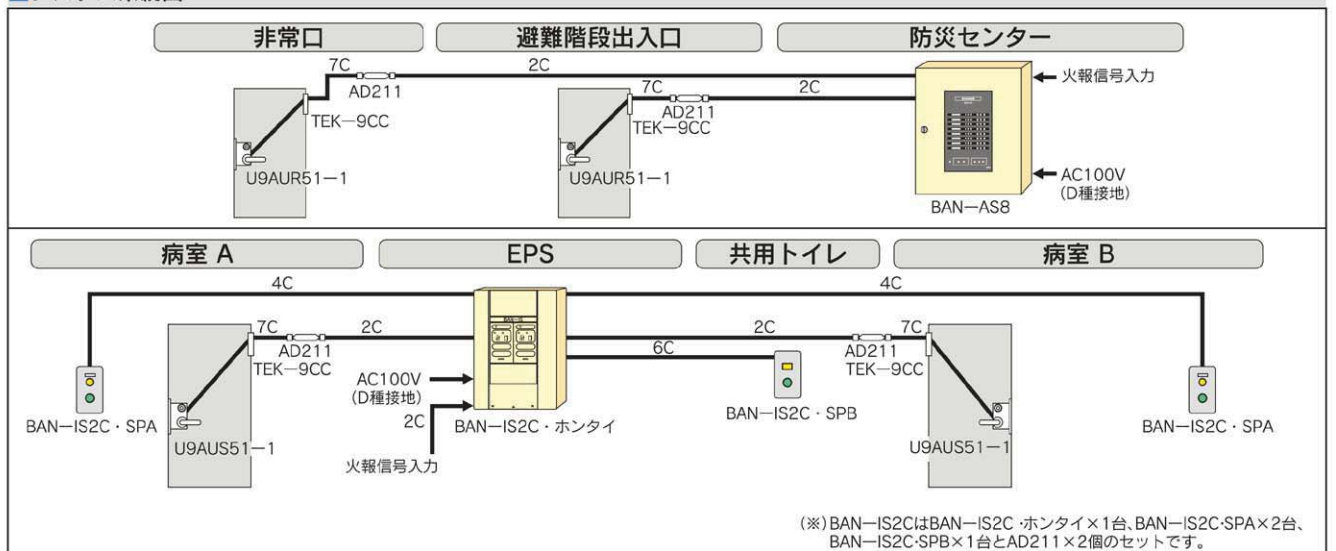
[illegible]

非常口

避難階段出入口

防災センター

7C

2C

AD211

TEK−9CC

U9AUR51−1

7C

2C

AD211

TEK−9CC

U9AUR51−1

火報信号入力

AC100V
(D種接地)

BAN−AS8

病室 A

EPS

共用トイレ

病室 B

4C

4C

7C

2C

AD211

TEK−9CC

2C

7C

AD211

TEK−9CC

6C

AC100V
(D種接地)

2C

火報信号入力

BAN−IS2C・SPA

U9AUS51−1

BAN−IS2C・ホンタイ

BAN−IS2C・SPB

U9AUS51−1

BAN−IS2C・SPA

(※)BAN−IS2CはBAN−IS2C・ホンタイ×1台、BAN−IS2C・SPA×2台、BAN−IS2C・SPB×1台とAD211×2個のセットです。